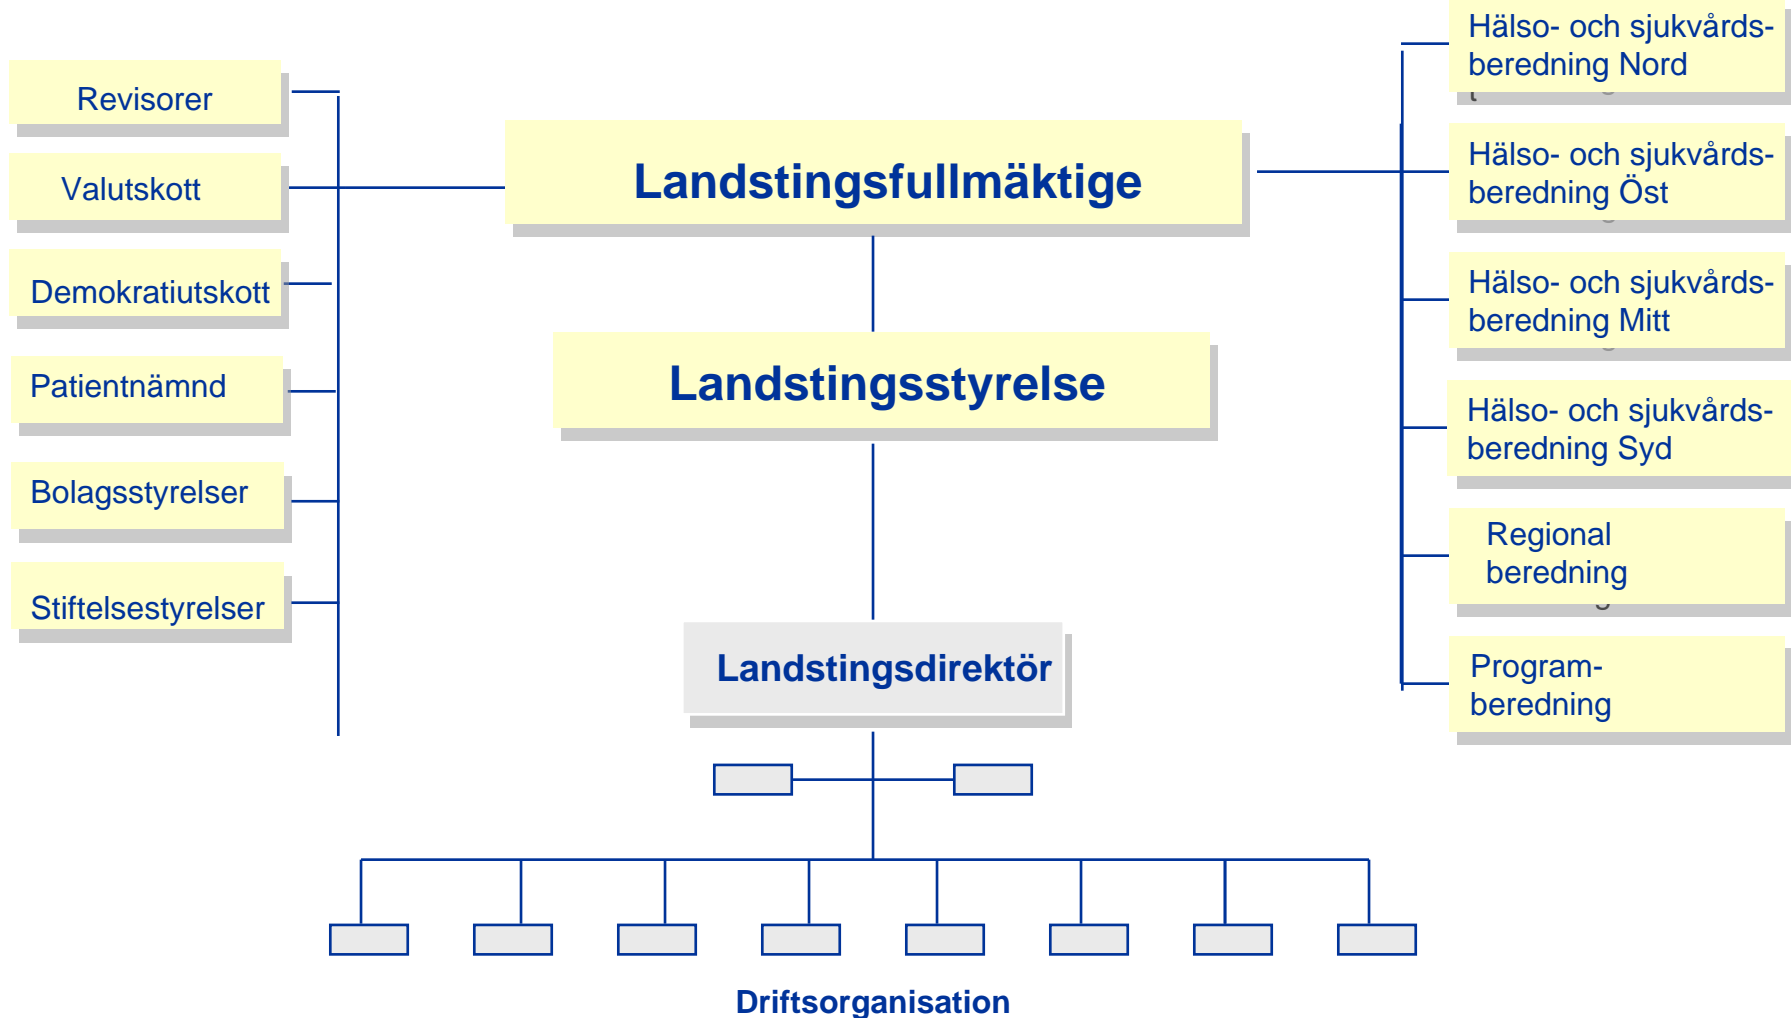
Revisorer

Valutskott

Demokratiutskott

Patientnämnd

Bolagsstyrelser

Stiftelsestyrelser

Landstingsfullmäktige

Landstingsstyrelse

Landstingsdirektör

Hälso- och sjukvårdsberedning Nord

Hälso- och sjukvårdsberedning Öst

Hälso- och sjukvårdsberedning Mitt

Hälso- och sjukvårdsberedning Syd

Regional beredning

Programberedning

Driftsorganisation